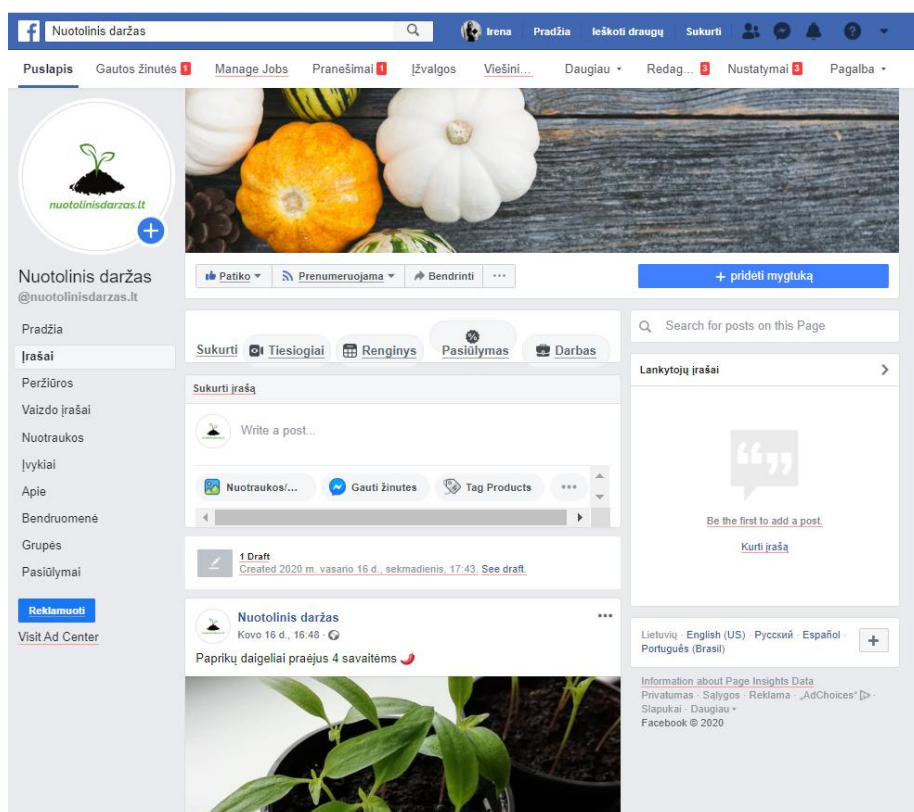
Nuotolinis daržas

Irena Pradžia Ieškoti draugų Sukurti

Puslapis Gautos žinutės 1 Manage Jobs Pranešimai 1 Įžvalgos Viešini... Daugiau ▾ Redag... 3 Nustatymai 3 Pagalba ▾

nuotolinisdarzas.lt

Nuotolinis daržas
@nuotolinisdarzas.lt

Pradžia
Įrašai
Peržiūros
Vaizdo įrašai
Nuotraukos
Įvykiai
Apie
Bendruomenė
Grupės
Pasiūlymai

Reklamuoti
Visit Ad Center

Patiko ▾ Prenumeruojama ▾ Bendrinti ···

+ pridėti mygtuką

Sukurti Tiesiogiai Renginys Pasiūlymas Darbas

Sukurti įrašą

Write a post...

Nuotraukos/... Gauti žinutes Tag Products ···

1 Draft
Created 2020 m. vasario 16 d., sekmadienis, 17:43. See draft.

Nuotolinis daržas
Kovo 16 d., 16:48 ·

Paprikų daigeliai praėjus 4 savaitėms

Search for posts on this Page

Lankytojų įrašai

Be the first to add a post.

Kurti įrašą

Lietuvių · English (US) · Русский · Español · Português (Brasil)

Information about Page Insights Data
Privatumas · Sąlygos · Reklama · „AdChoices" · Slapukai · Daugiau ▾
Facebook © 2020